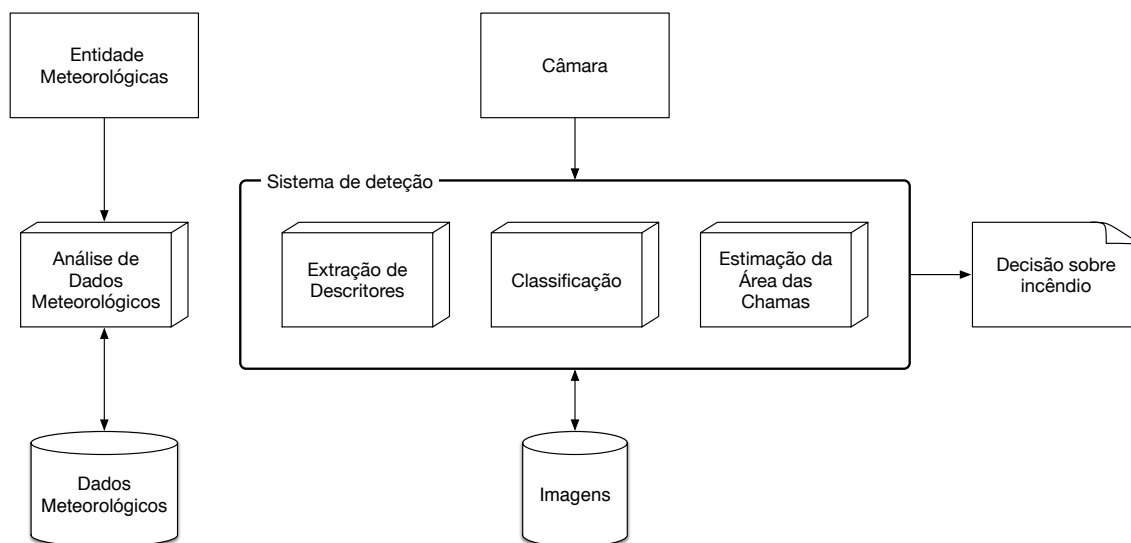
Entidade Meteorológicas

Câmara

Sistema de deteção

Análise de Dados Meteorológicos

Extração de Descritores

Classificação

Estimação da Área das Chamas

Decisão sobre incêndio

Dados Meteorológicos

Imagens